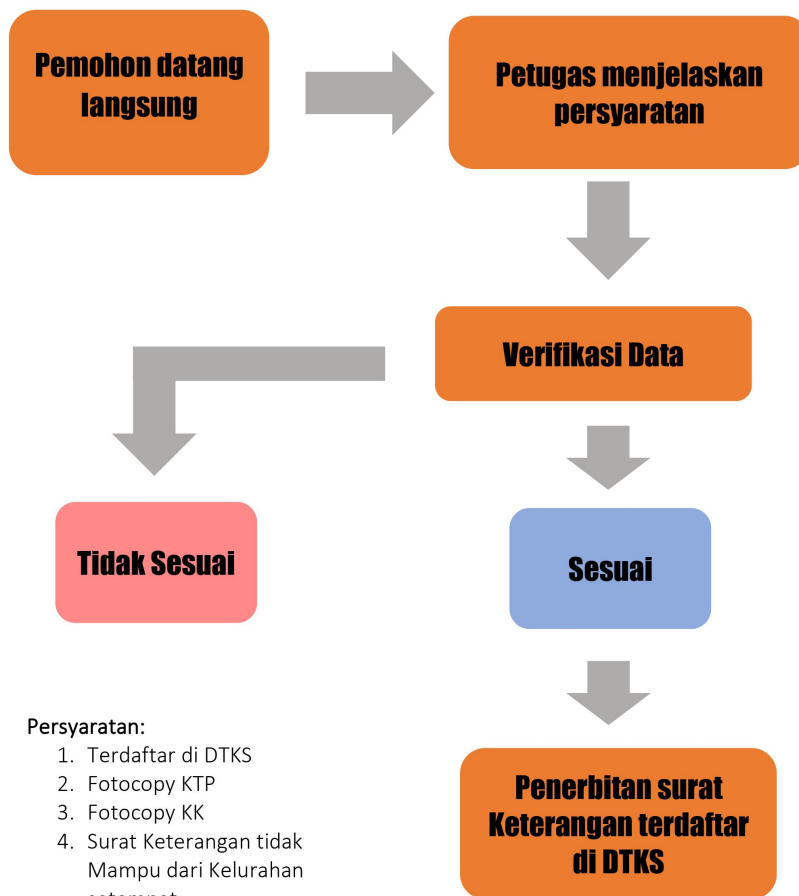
Pemohon datang langsung

Petugas menjelaskan persyaratan

Verifikasi Data

Tidak Sesuai

Sesuai

Penerbitan surat Keterangan terdaftar di DTKS

Persyaratan:
1. Terdaftar di DTKS
2. Fotocopy KTP
3. Fotocopy KK
4. Surat Keterangan tidak Mampu dari Kelurahan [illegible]